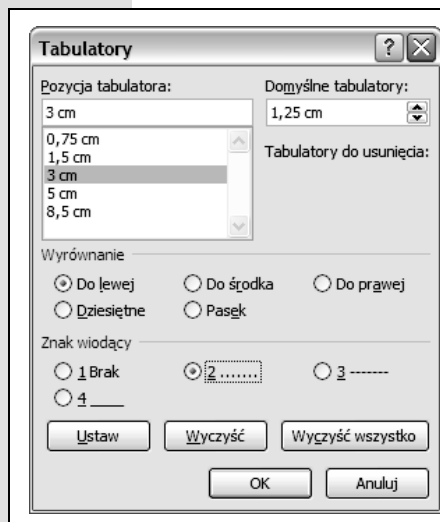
Tabulatory

?

Pozycja tabulatora:

3 cm

0,75 cm
1,5 cm
3 cm
5 cm
8,5 cm

Domyślne tabulatory:

1,25 cm

Tabulatory do usunięcia:

Wyrównanie

Do lewej

Do środka

Do prawej

Dziesiętne

Pasek

Znak wiodący

1 Brak

2 .......

3 -------

4 ____

Ustaw

Wyczyść

Wyczyść wszystko

OK

Anuluj